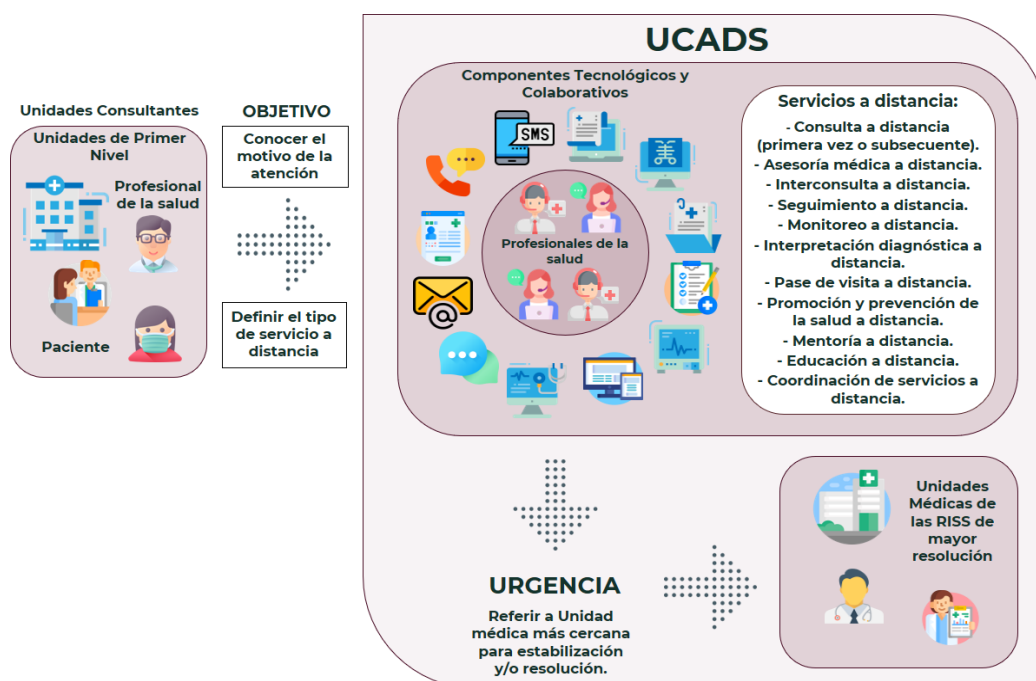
Unidades Consultantes

Unidades de Primer Nivel

Profesional de la salud

Paciente

OBJETIVO

Conocer el motivo de la atención

Definir el tipo de servicio a distancia

UCADS

Componentes Tecnológicos y Colaborativos

SMS

Profesionales de la salud

Servicios a distancia:
- Consulta a distancia (primera vez o subsecuente).
- Asesoría médica a distancia.
- Interconsulta a distancia.
- Seguimiento a distancia.
- Monitoreo a distancia.
- Interpretación diagnóstica a distancia.
- Pase de visita a distancia.
- Promoción y prevención de la salud a distancia.
- Mentoría a distancia.
- Educación a distancia.
- Coordinación de servicios a distancia.

URGENCIA

Referir a Unidad médica más cercana para estabilización y/o resolución.

Unidades Médicas de las RISS de mayor resolución